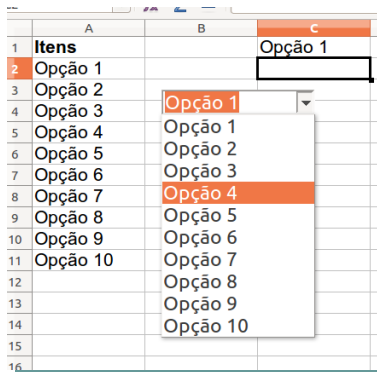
| | A | B | C |
|---|---|---|---|
| 1 | Itens | | Opção 1 |
| 2 | Opção 1 | | |
| 3 | Opção 2 | | |
| 4 | Opção 3 | | |
| 5 | Opção 4 | | |
| 6 | Opção 5 | | |
| 7 | Opção 6 | | |
| 8 | Opção 7 | | |
| 9 | Opção 8 | | |
| 10 | Opção 9 | | |
| 11 | Opção 10 | | |
| 12 | | | |
| 13 | | | |
| 14 | | | |
| 15 | | | |
| 16 | | | |

Opção 1
Opção 1
Opção 2
Opção 3
Opção 4
Opção 5
Opção 6
Opção 7
Opção 8
Opção 9
Opção 10